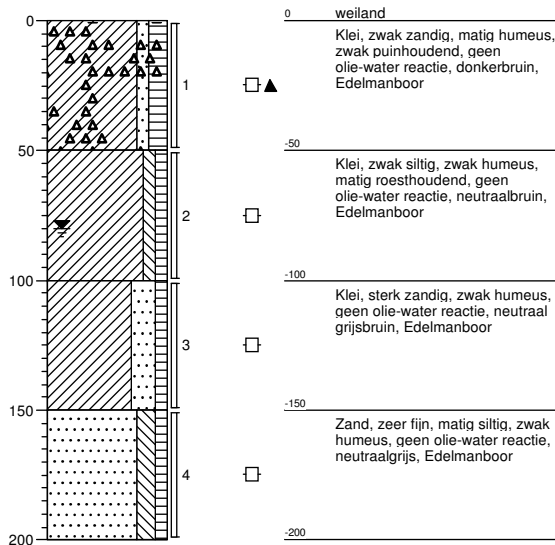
0
50
100
150
200

1
2
3
4

0 weiland

Klei, zwak zandig, matig humeus, zwak puinhoudend, geen olie-water reactie, donkerbruin, Edelmanboor

-50

Klei, zwak siltig, zwak humeus, matig roesthoudend, geen olie-water reactie, neutraalbruin, Edelmanboor

-100

Klei, sterk zandig, zwak humeus, geen olie-water reactie, neutraal grijsbruin, Edelmanboor

-150

Zand, zeer fijn, matig siltig, zwak humeus, geen olie-water reactie, neutraalgrijs, Edelmanboor

-200